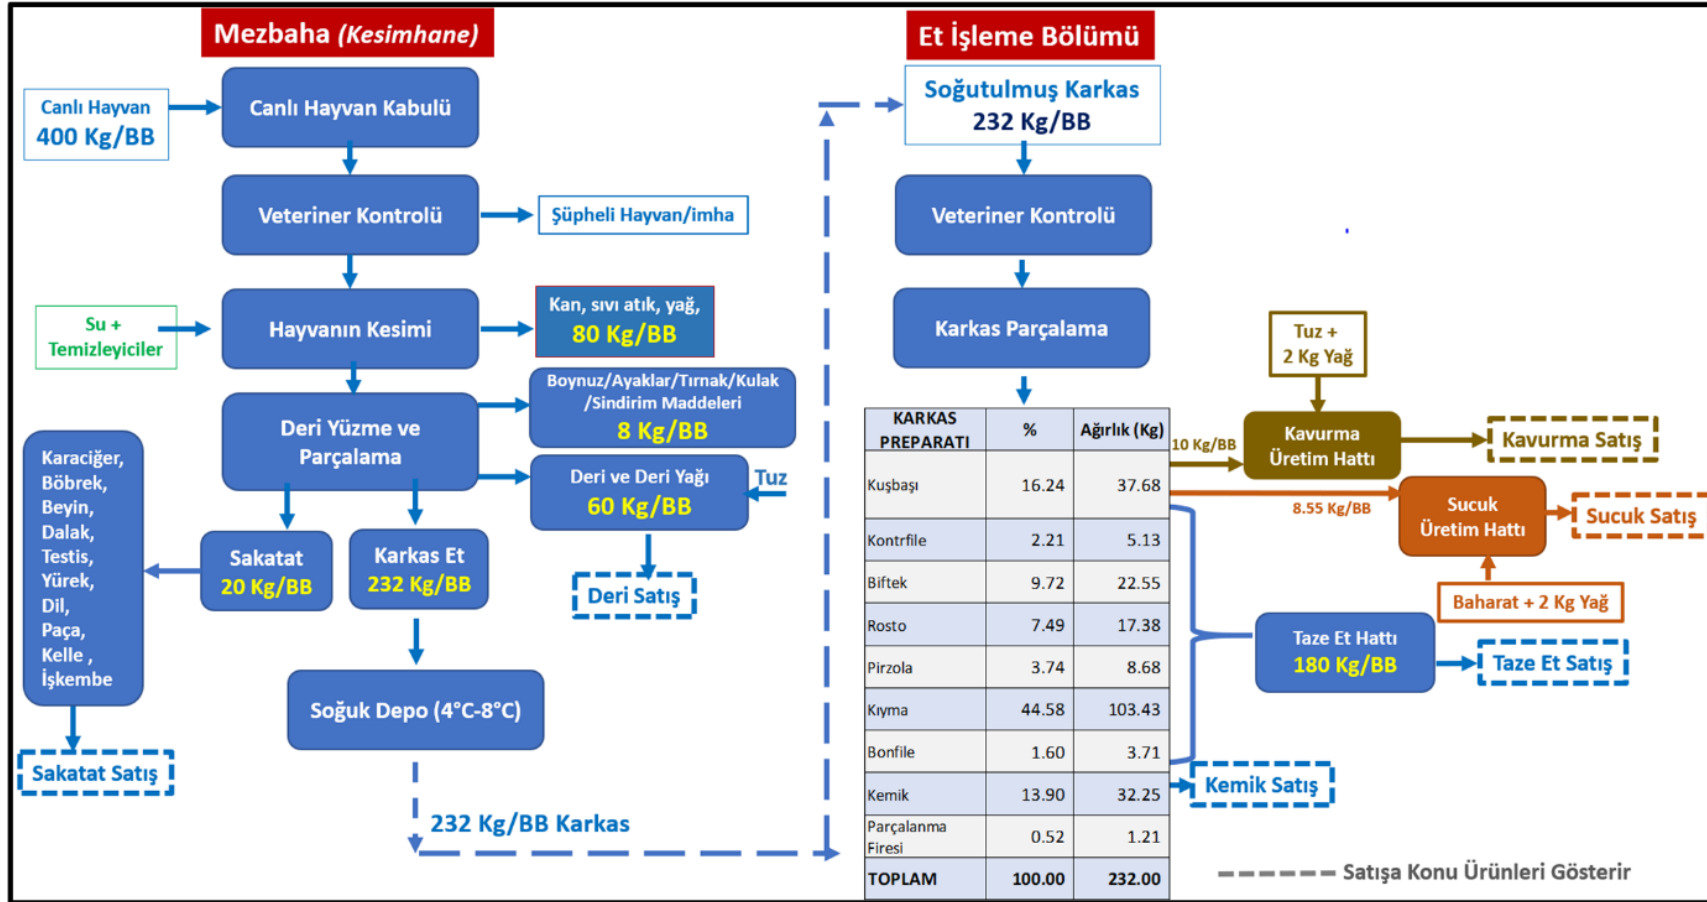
Mezbaha (Kesimhane)

Canlı Hayvan
400 Kg/BB

Canlı Hayvan Kabulü

Veteriner Kontrolü

Şüpheli Hayvan/imha

Su +
Temizleyiciler

Hayvanın Kesimi

Kan, sıvı atık, yağ,
80 Kg/BB

Deri Yüzme ve Parçalama

Boynuz/Ayaklar/Tırnak/Kulak /Sindirim Maddeleri
8 Kg/BB

Deri ve Deri Yağı
60 Kg/BB

Tuz

Deri Satış

Karaciğer, Böbrek, Beyin, Dalak, Testis, Yürek, Dil, Paça, Kelle , İşkembe

Sakatat
20 Kg/BB

Karkas Et
232 Kg/BB

Sakatat Satış

Soğuk Depo (4°C-8°C)

232 Kg/BB Karkas

Et İşleme Bölümü

Soğutulmuş Karkas
232 Kg/BB

Veteriner Kontrolü

Karkas Parçalama

| KARKAS PREPARATI | % | Ağırlık (Kg) |
|---|---|---|
| Kuşbaşı | 16.24 | 37.68 |
| Kontrfile | 2.21 | 5.13 |
| Biftek | 9.72 | 22.55 |
| Rosto | 7.49 | 17.38 |
| Pirzola | 3.74 | 8.68 |
| Kıyma | 44.58 | 103.43 |
| Bonfile | 1.60 | 3.71 |
| Kemik | 13.90 | 32.25 |
| Parçalanma Firesi | 0.52 | 1.21 |
| TOPLAM | 100.00 | 232.00 |

Tuz +
2 Kg Yağ

10 Kg/BB

Kavurma Üretim Hattı

Kavurma Satış

8.55 Kg/BB

Sucuk Üretim Hattı

Sucuk Satış

Baharat + 2 Kg Yağ

Taze Et Hattı
180 Kg/BB

Taze Et Satış

Kemik Satış

Satışa Konu Ürünleri Gösterir